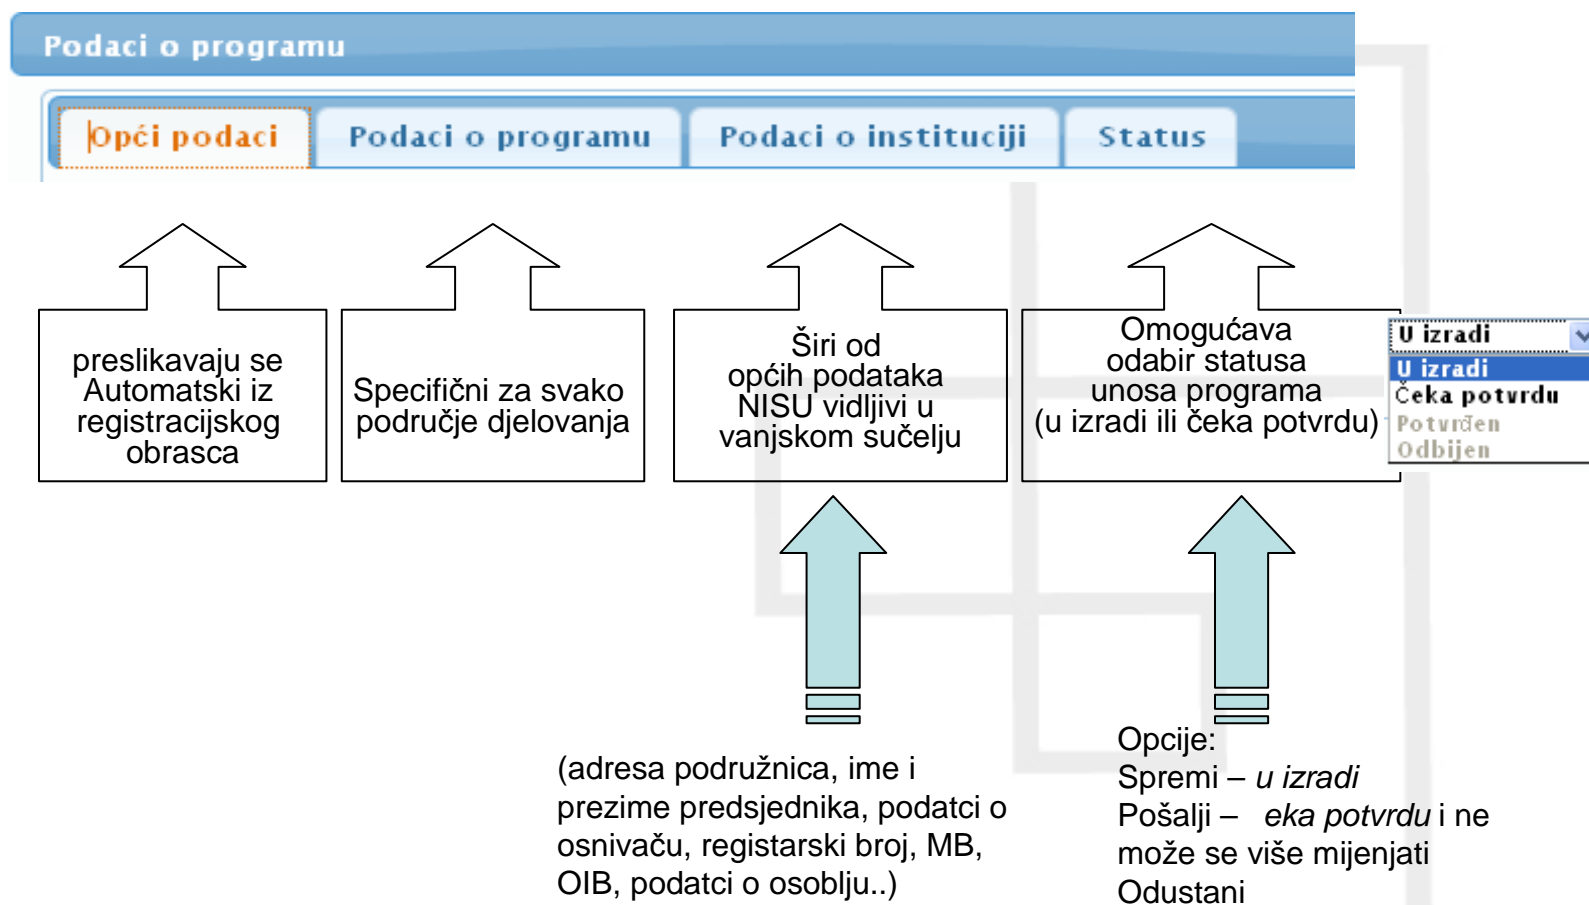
Podaci o programu

Opći podaci | Podaci o programu | Podaci o instituciji | Status

preslikavaju se Automatski iz registracijskog obrasca

Specifični za svako područje djelovanja

Širi od općih podataka NISU vidljivi u vanjskom sučelju

Omogućava odabir statusa unosa programa (u izradi ili čeka potvrdu)

U izradi
U izradi
Čeka potvrdu
Potvrđen
Odbijen

(adresa podružnica, ime i prezime predsjednika, podatci o osnivaču, registarski broj, MB, OIB, podatci o osoblju..)

Opcije:
Spremi – *u izradi*
Pošalji – *eka potvrdu* i ne može se više mijenjati
Odustani